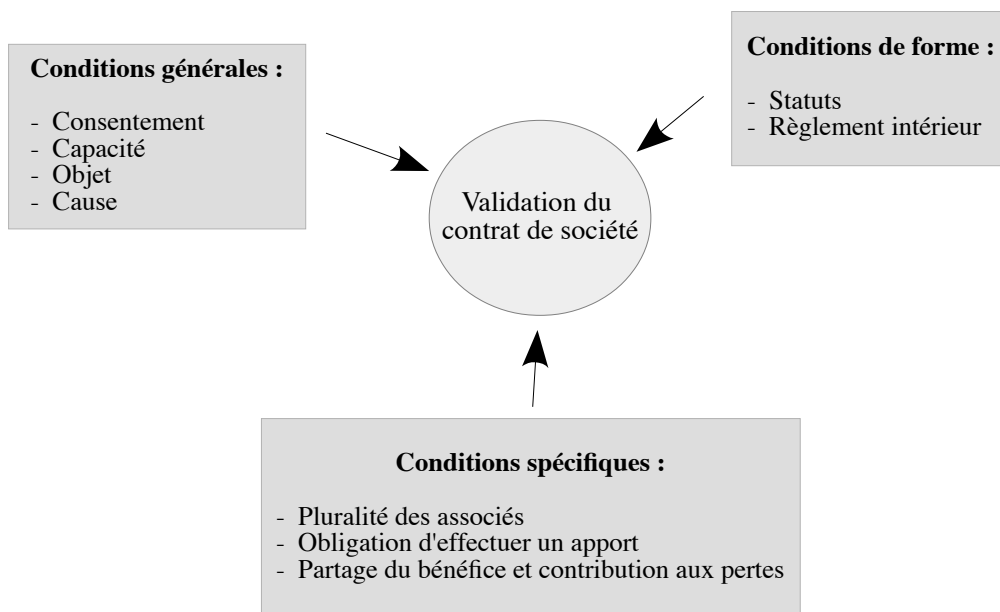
**Conditions générales :**

- Consentement
- Capacité
- Objet
- Cause

**Conditions de forme :**

- Statuts
- Règlement intérieur

Validation du contrat de société

**Conditions spécifiques :**

- Pluralité des associés
- Obligation d'effectuer un apport
- Partage du bénéfice et contribution aux pertes